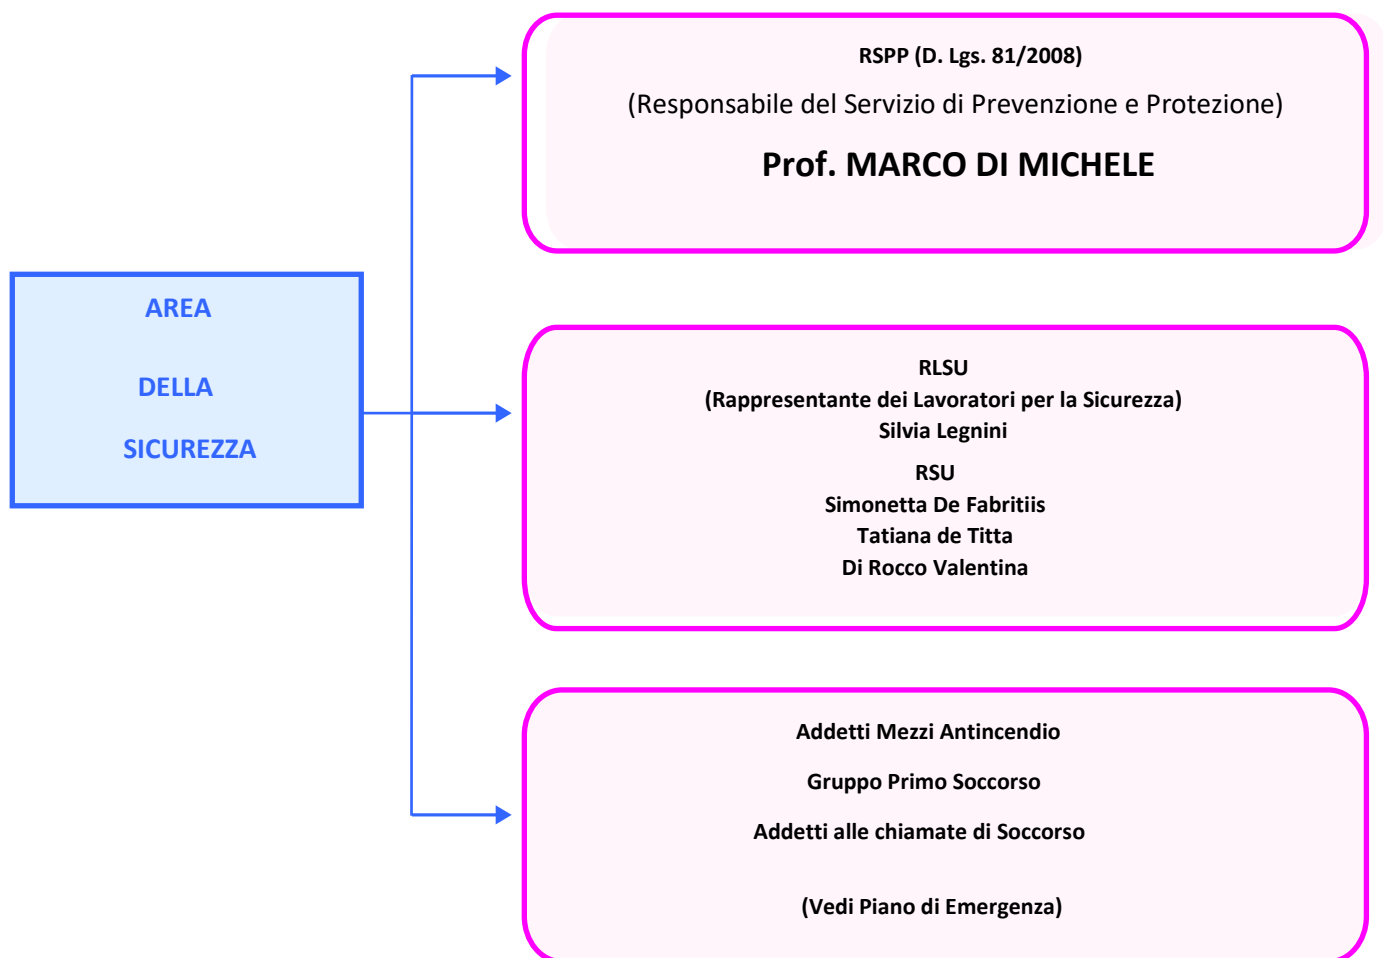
AREA

DELLA

SICUREZZA

RSPP (D. Lgs. 81/2008)

(Responsabile del Servizio di Prevenzione e Protezione)

Prof. MARCO DI MICHELE

RLSU
(Rappresentante dei Lavoratori per la Sicurezza)
Silvia Legnini

RSU
Simonetta De Fabritiis
Tatiana de Titta
Di Rocco Valentina

Addetti Mezzi Antincendio

Gruppo Primo Soccorso

Addetti alle chiamate di Soccorso

(Vedi Piano di Emergenza)